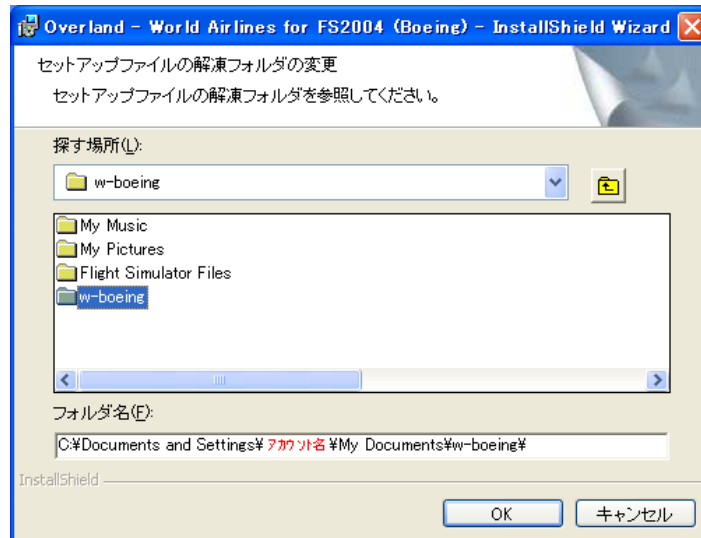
Overland - World Airlines for FS2004 (Boeing) - InstallShield Wizard

セットアップファイルの解凍フォルダの変更

セットアップファイルの解凍フォルダを参照してください。

探す場所(L):

w-boeing

My Music
My Pictures
Flight Simulator Files
w-boeing

フォルダ名(F):

C:¥Documents and Settings¥ アカウント名 ¥My Documents¥w-boeing¥

InstallShield

OK
キャンセル